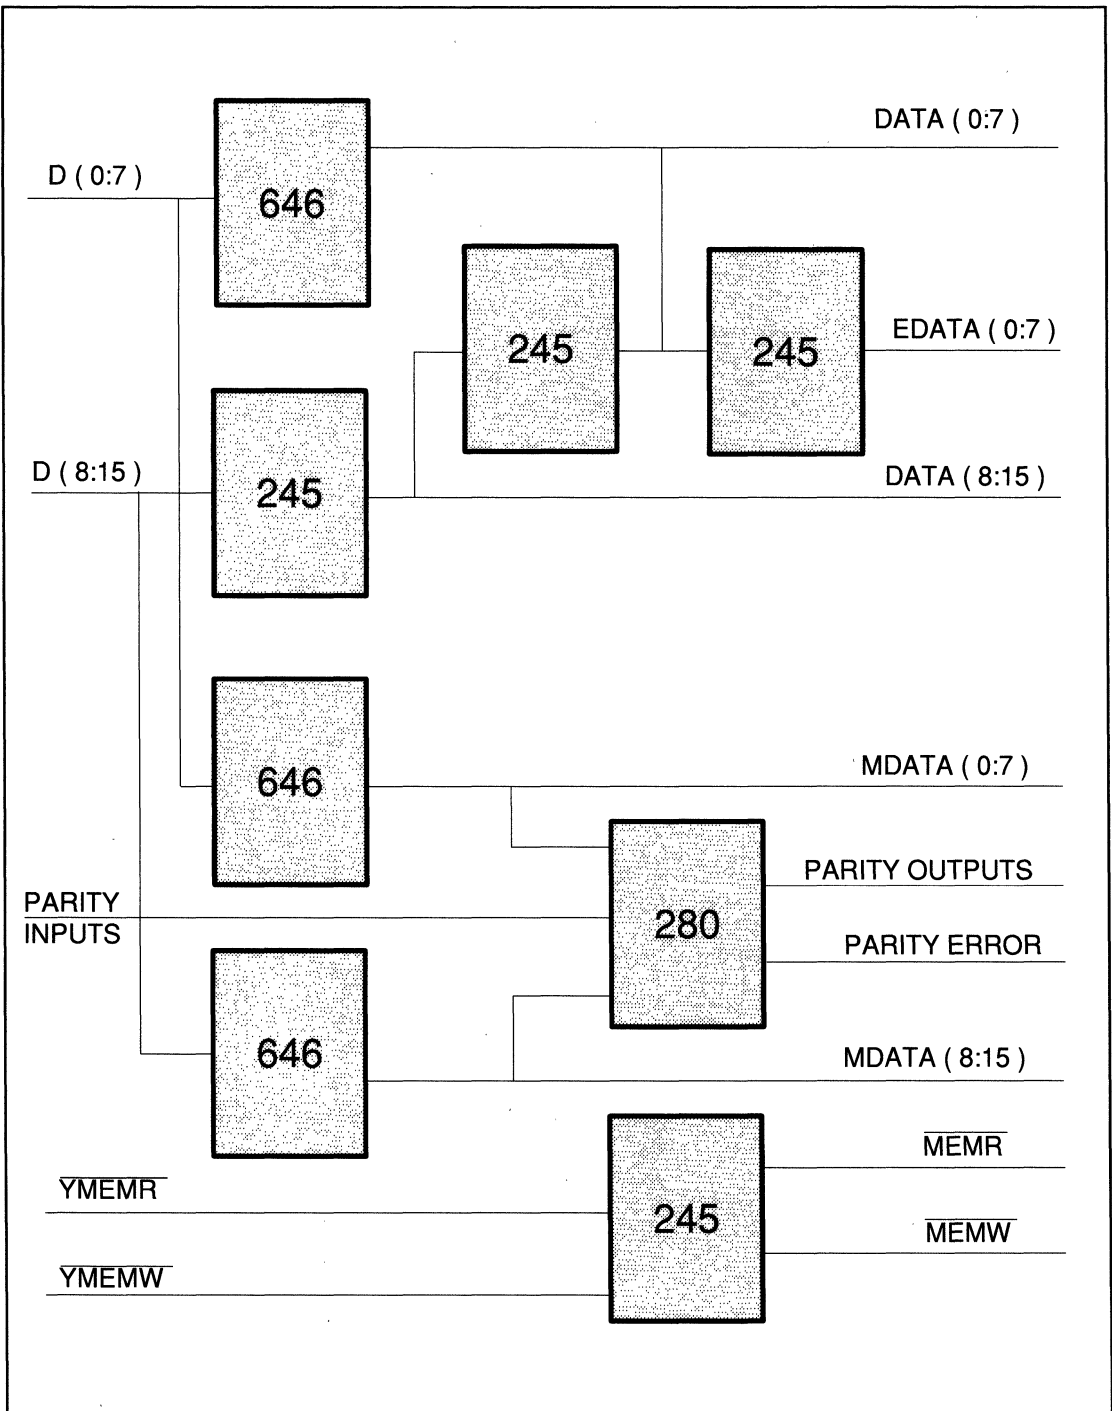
DATA ( 0:7 )

D ( 0:7 )

646

245

245

EDATA ( 0:7 )

D ( 8:15 )

245

DATA ( 8:15 )

646

MDATA ( 0:7 )

280

PARITY OUTPUTS

PARITY INPUTS

PARITY ERROR

646

MDATA ( 8:15 )

$\overline{\text{MEMR}}$

$\overline{\text{YMEMR}}$

245

$\overline{\text{MEMW}}$

$\overline{\text{YMEMW}}$